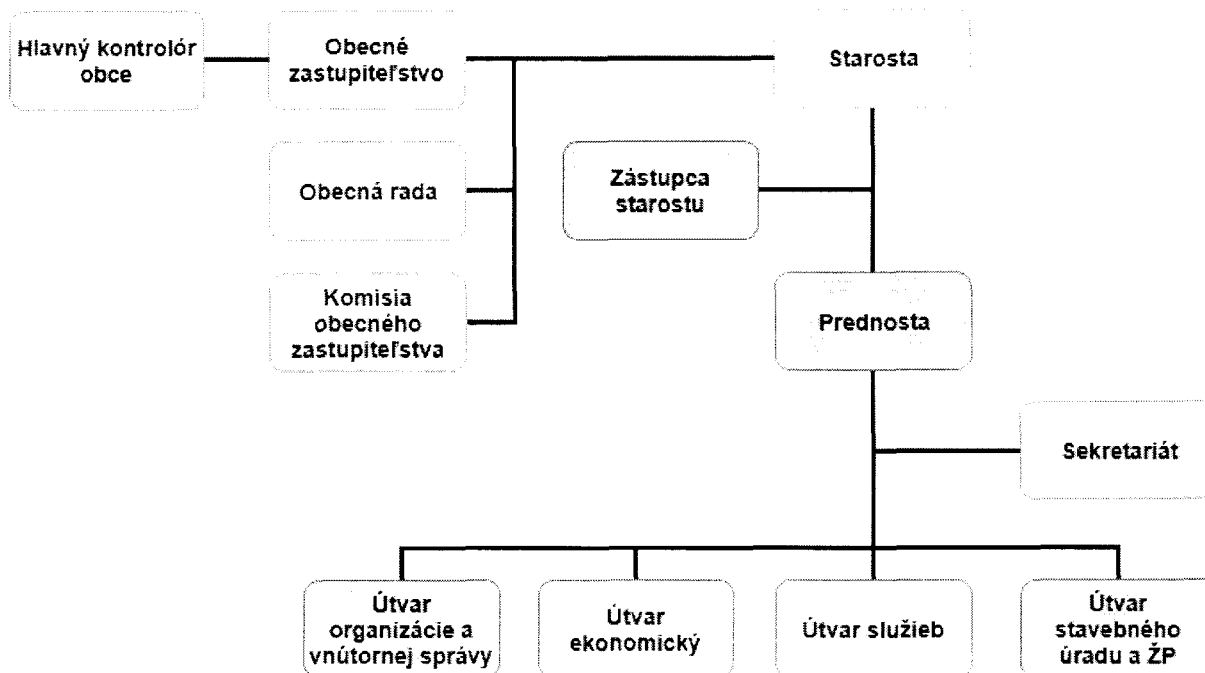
Hlavný kontrolór obce

Obecné zastupiteľstvo

Starosta

Obecná rada

Zástupca starostu

Komisia obecného zastupiteľstva

Prednosta

Sekretariát

Útvar organizácie a vnútornej správy

Útvar ekonomický

Útvar služieb

Útvar stavebného úradu a ŽP